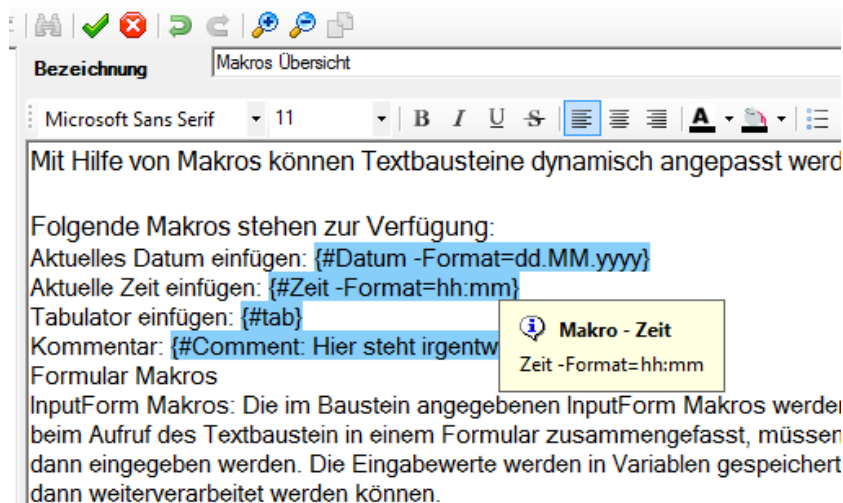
Bezeichnung
Makros Übersicht

Microsoft Sans Serif
11
B I U S

Mit Hilfe von Makros können Textbausteine dynamisch angepasst werd

Folgende Makros stehen zur Verfügung:
Aktuelles Datum einfügen: {#Datum -Format=dd.MM.yyyy}
Aktuelle Zeit einfügen: {#Zeit -Format=hh:mm}
Tabulator einfügen: {#tab}
Kommentar: {#Comment: Hier steht irgentw
Formular Makros
InputForm Makros: Die im Baustein angegebenen InputForm Makros werden beim Aufruf des Textbaustein in einem Formular zusammengefasst, müssen dann eingegeben werden. Die Eingabewerte werden in Variablen gespeichert dann weiterverarbeitet werden können.

Makro - Zeit
Zeit -Format=hh:mm